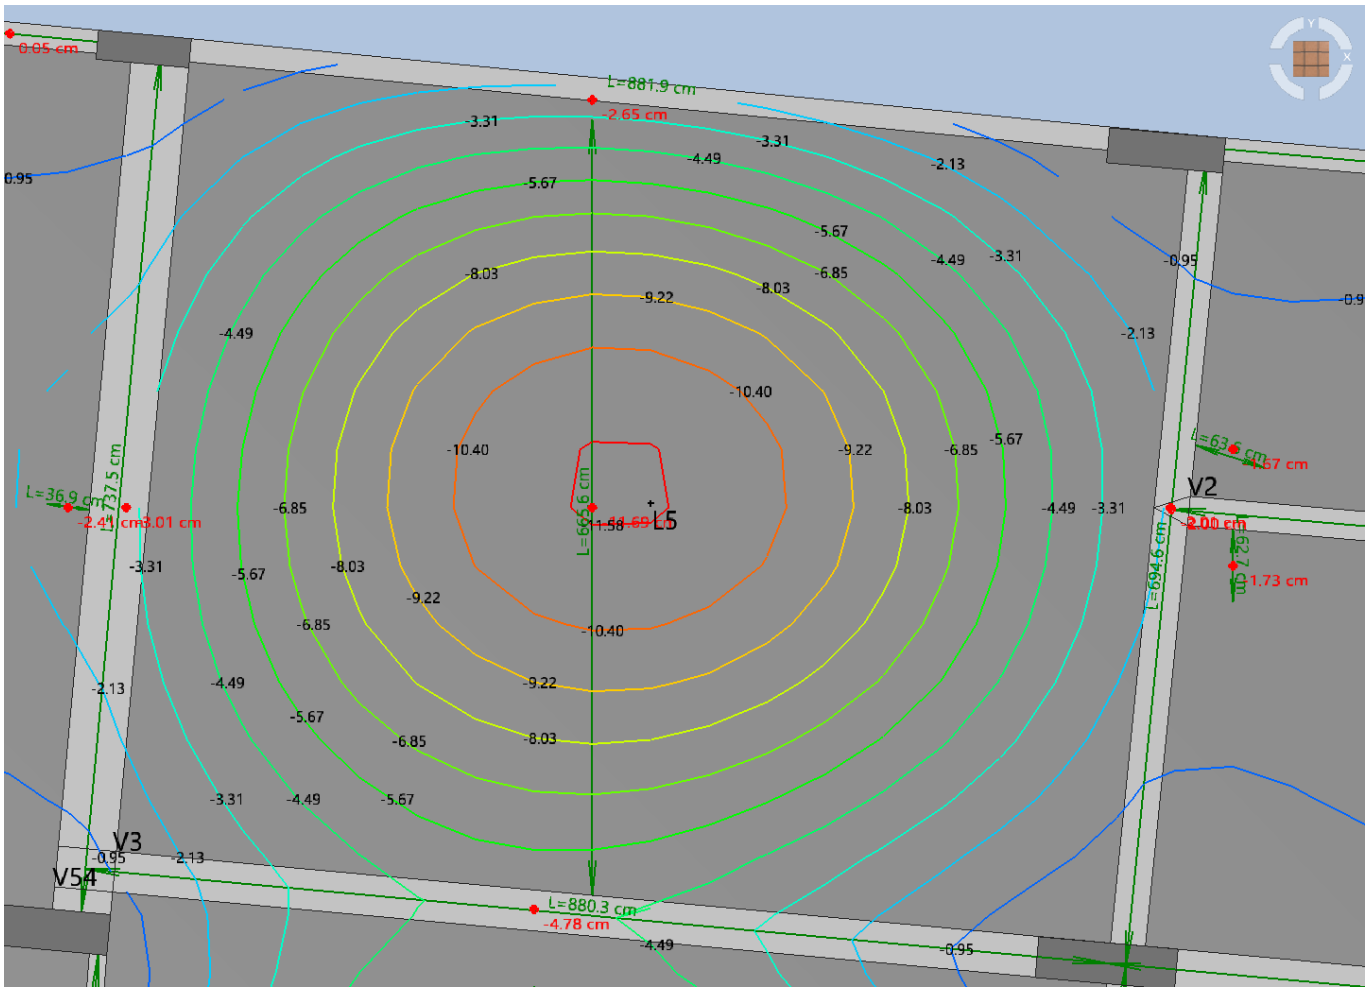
0.05 cm
L=881.9 cm
-2.65 cm
-3.31
-3.31
-4.49
-2.13
0.95
-5.67
-5.67
-4.49
-3.31
-0.95
-0.9
-6.85
-8.03
-9.22
-8.03
-2.13
-4.49
-10.40
-5.67
-10.40
-9.22
-6.85
L=63.6 cm
-1.67 cm
L=36.9 cm
L=737.5 cm
L=665.6 cm
V2
-2.41 cm
3.01 cm
-6.85
-1.58
-11.69
L5
-8.03
-4.49
-3.31
2.00 cm
-3.31
-5.67
-8.03
-9.22
L=694.6 cm
L=62.7 cm
-1.73 cm
-6.85
-10.40
-2.13
-4.49
-9.22
-5.67
-6.85
-8.03
-3.31
-4.49
-5.67
V3
-0.95
-2.13
V54
L=880.3 cm
-4.78 cm
-4.49
0.95
Y
X